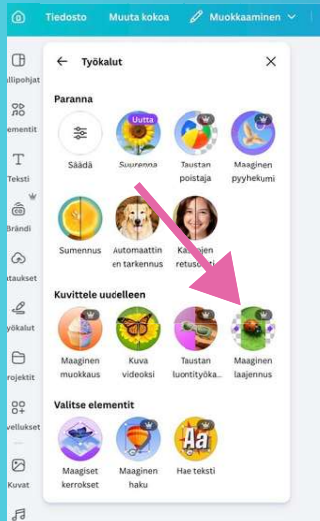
Tiedosto Muuta kokoa Muokkaaminen

allipohjat
ementit
Teksti
Brändi
ataukset
yökalut
rojektit
ovellukset
Kuvat

Työkalut

Paranna

Säädä
Uutta
Suurenna
Taustan poistaja
Maaginen pyyhekumi
Sumennus
Automaattinen tarkennus
Kasvojen retusointi

Kuvittele uudelleen

Maaginen muokkaus
Kuva videoksi
Taustan luontityökalu
Maaginen laajennus

Valitse elementit

Maagiset kerrokset
Maaginen haku
Aa
Hae teksti